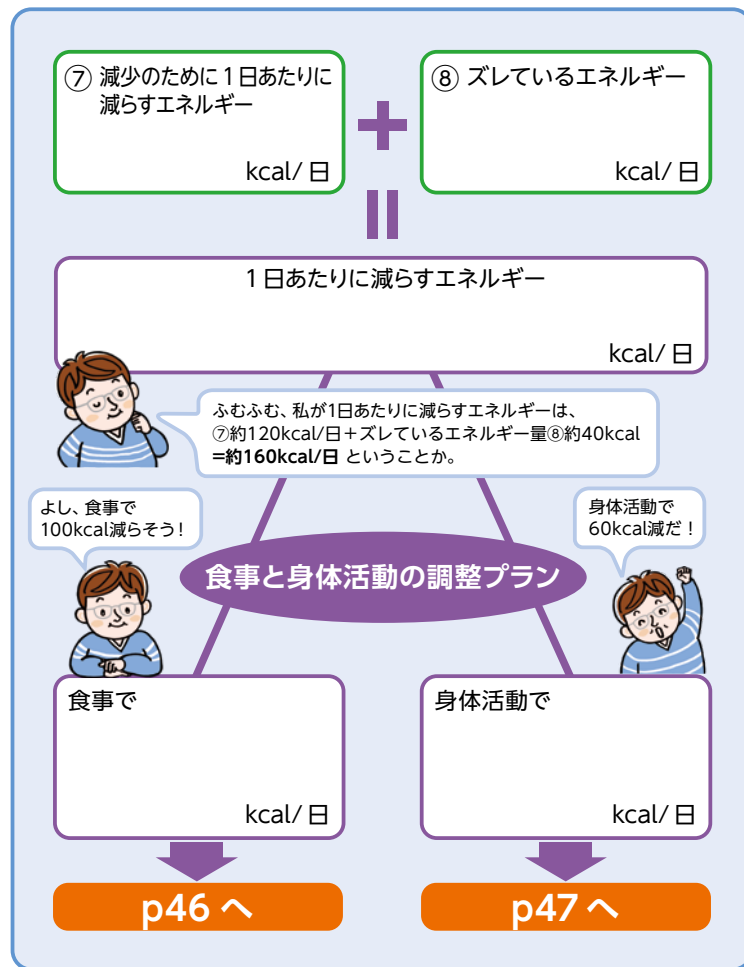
⑦ 減少のために1日あたりに減らすエネルギー

kcal/日

⑧ ズレているエネルギー

kcal/日

1日あたりに減らすエネルギー

kcal/日

ふむふむ、私が1日あたりに減らすエネルギーは、⑦約120kcal/日＋ズレているエネルギー量⑧約40kcal
**=約160kcal/日** ということか。

よし、食事で100kcal減らそう！

身体活動で60kcal減だ！

食事と身体活動の調整プラン

食事で

kcal/日

身体活動で

kcal/日

p46 へ

p47 へ